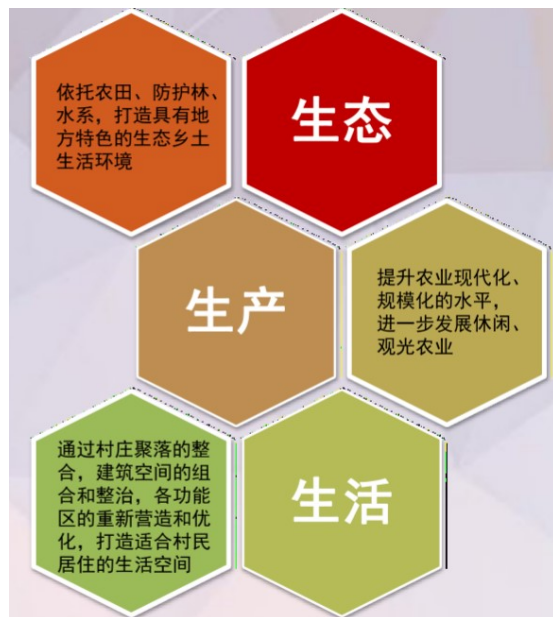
依托农田、防护林、水系，打造具有地方特色的生态乡土生活环境

生态

生产

提升农业现代化、规模化的水平，进一步发展休闲、观光农业

通过村庄聚落的整合，建筑空间的组合和整治，各功能区的重新营造和优化，打造适合村民居住的生活空间

生活